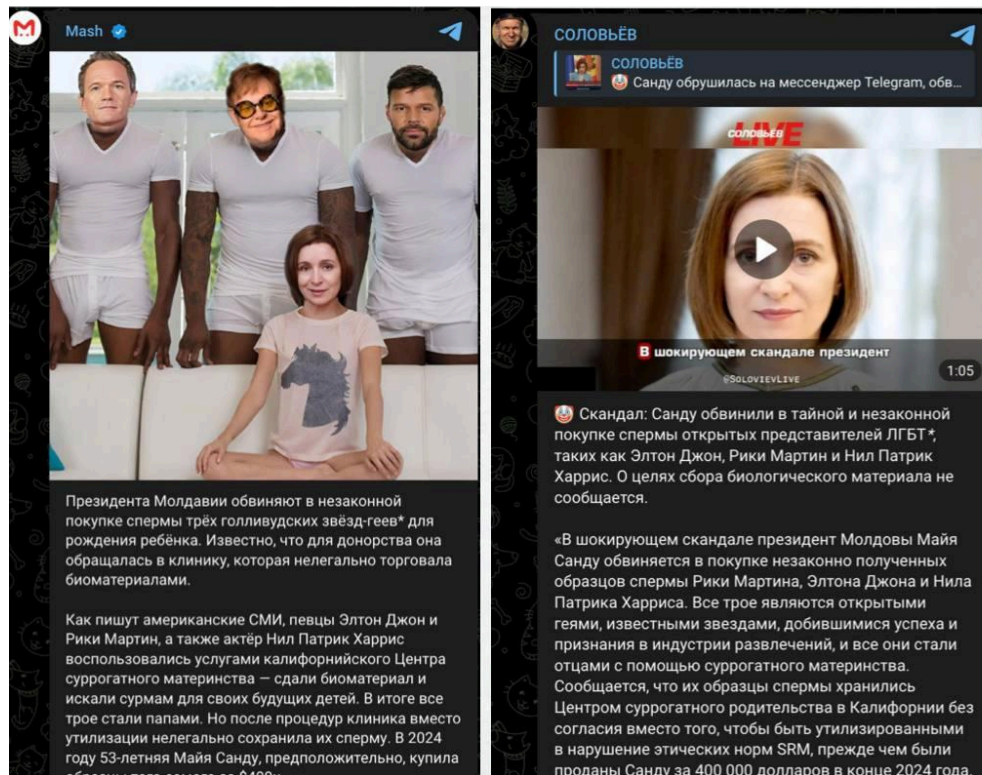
Mash

Президента Молдавии обвиняют в незаконной покупке спермы трёх голливудских звёзд-геев* для рождения ребёнка. Известно, что для донорства она обращалась в клинику, которая нелегально торговала биоматериалами.

Как пишут американские СМИ, певцы Элтон Джон и Рики Мартин, а также актёр Нил Патрик Харрис воспользовались услугами калифорнийского Центра суррогатного материнства — сдали биоматериал и искали сурмам для своих будущих детей. В итоге все трое стали папами. Но после процедур клиника вместо утилизации нелегально сохранила их сперму. В 2024 году 53-летняя Майя Санду, предположительно, купила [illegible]

СОЛОВЬЁВ

СОЛОВЬЁВ
Санду обрушилась на мессенджер Telegram, обв...

СОЛОВЬЁВ LIVE
В шокирующем скандале президент
@SOLOVIEVLIVE
1:05

Скандал: Санду обвинили в тайной и незаконной покупке спермы открытых представителей ЛГБТ*, таких как Элтон Джон, Рики Мартин и Нил Патрик Харрис. О целях сбора биологического материала не сообщается.

«В шокирующем скандале президент Молдовы Майя Санду обвиняется в покупке незаконно полученных образцов спермы Рики Мартина, Элтона Джона и Нила Патрика Харриса. Все трое являются открытыми геями, известными звездами, добившимися успеха и признания в индустрии развлечений, и все они стали отцами с помощью суррогатного материнства. Сообщается, что их образцы спермы хранились Центром суррогатного родительства в Калифорнии без согласия вместо того, чтобы быть утилизированными в нарушение этических норм SRM, прежде чем были проданы Санду за 400 000 долларов в конце 2024 года.